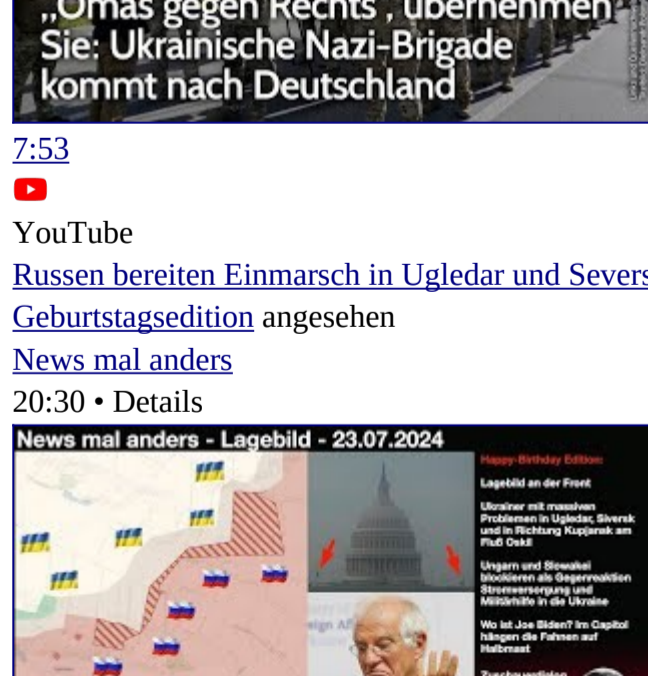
„Omas gegen Rechts", übernehmen Sie: Ukrainische Nazi-Brigade kommt nach Deutschland

7:53

YouTube

Russen bereiten Einmarsch in Ugledar und Severs

Geburtstagsedition angesehen

News mal anders

20:30 • Details

News mal anders - Lagebild - 23.07.2024

Happy-Birthday Edition:

Lagebild an der Front

Ukrainer mit massiven Problemen in Ugledar, Siversk und in Richtung Kupjansk am Fluß Oskil

Ungarn und Slowakei blockieren als Gegenreaktion Stromversorgung und Militärhilfe in die Ukraine

Wo ist Joe Biden? Im Capitol hängen die Fahnen auf Halbmast

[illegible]